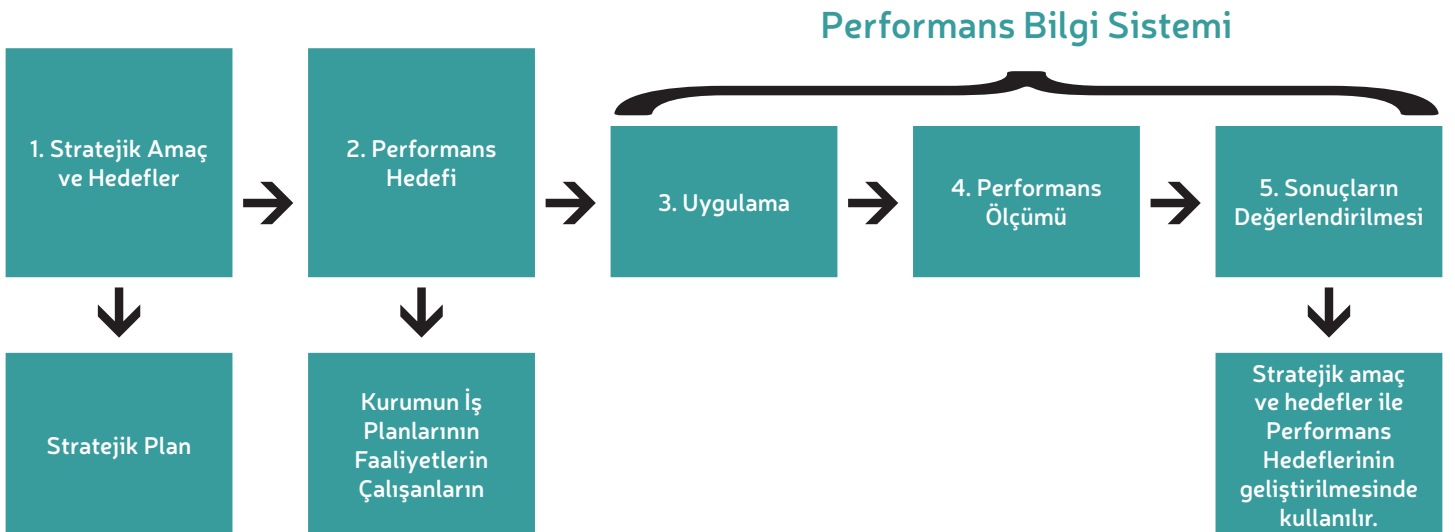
Performans Bilgi Sistemi

1. Stratejik Amaç ve Hedefler

2. Performans Hedefi

3. Uygulama

4. Performans Ölçümü

5. Sonuçların Değerlendirilmesi

Stratejik Plan

Kurumun İş Planlarının Faaliyetlerin Çalışanların

Stratejik amaç ve hedefler ile Performans Hedeflerinin geliştirilmesinde kullanılır.